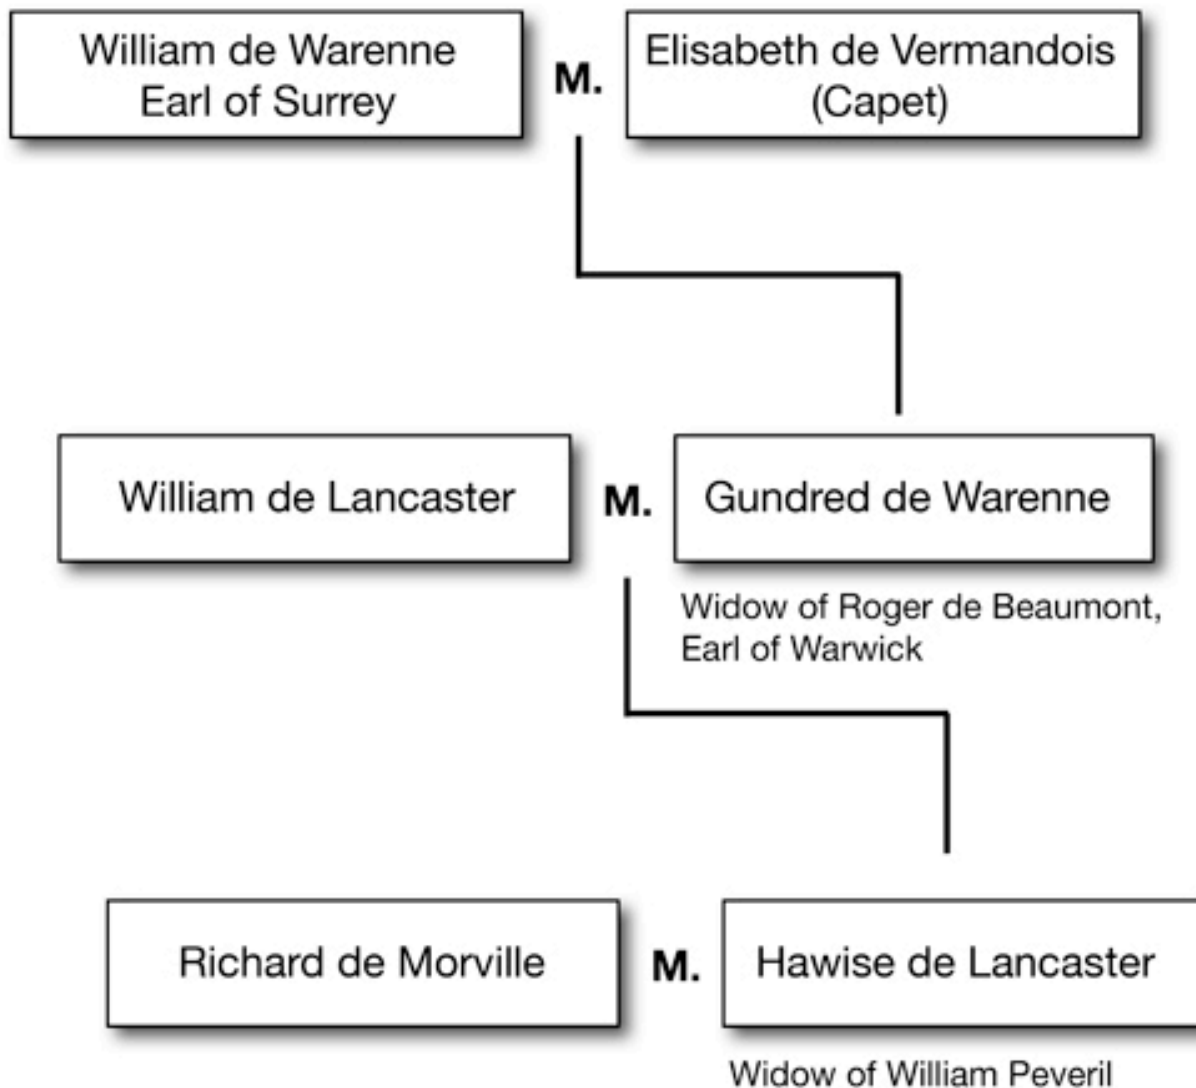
William de Warenne
Earl of Surrey

M.

Elisabeth de Vermandois
(Capet)

William de Lancaster

M.

Gundred de Warenne

Widow of Roger de Beaumont,
Earl of Warwick

Richard de Morville

M.

Hawise de Lancaster

Widow of William Peveril